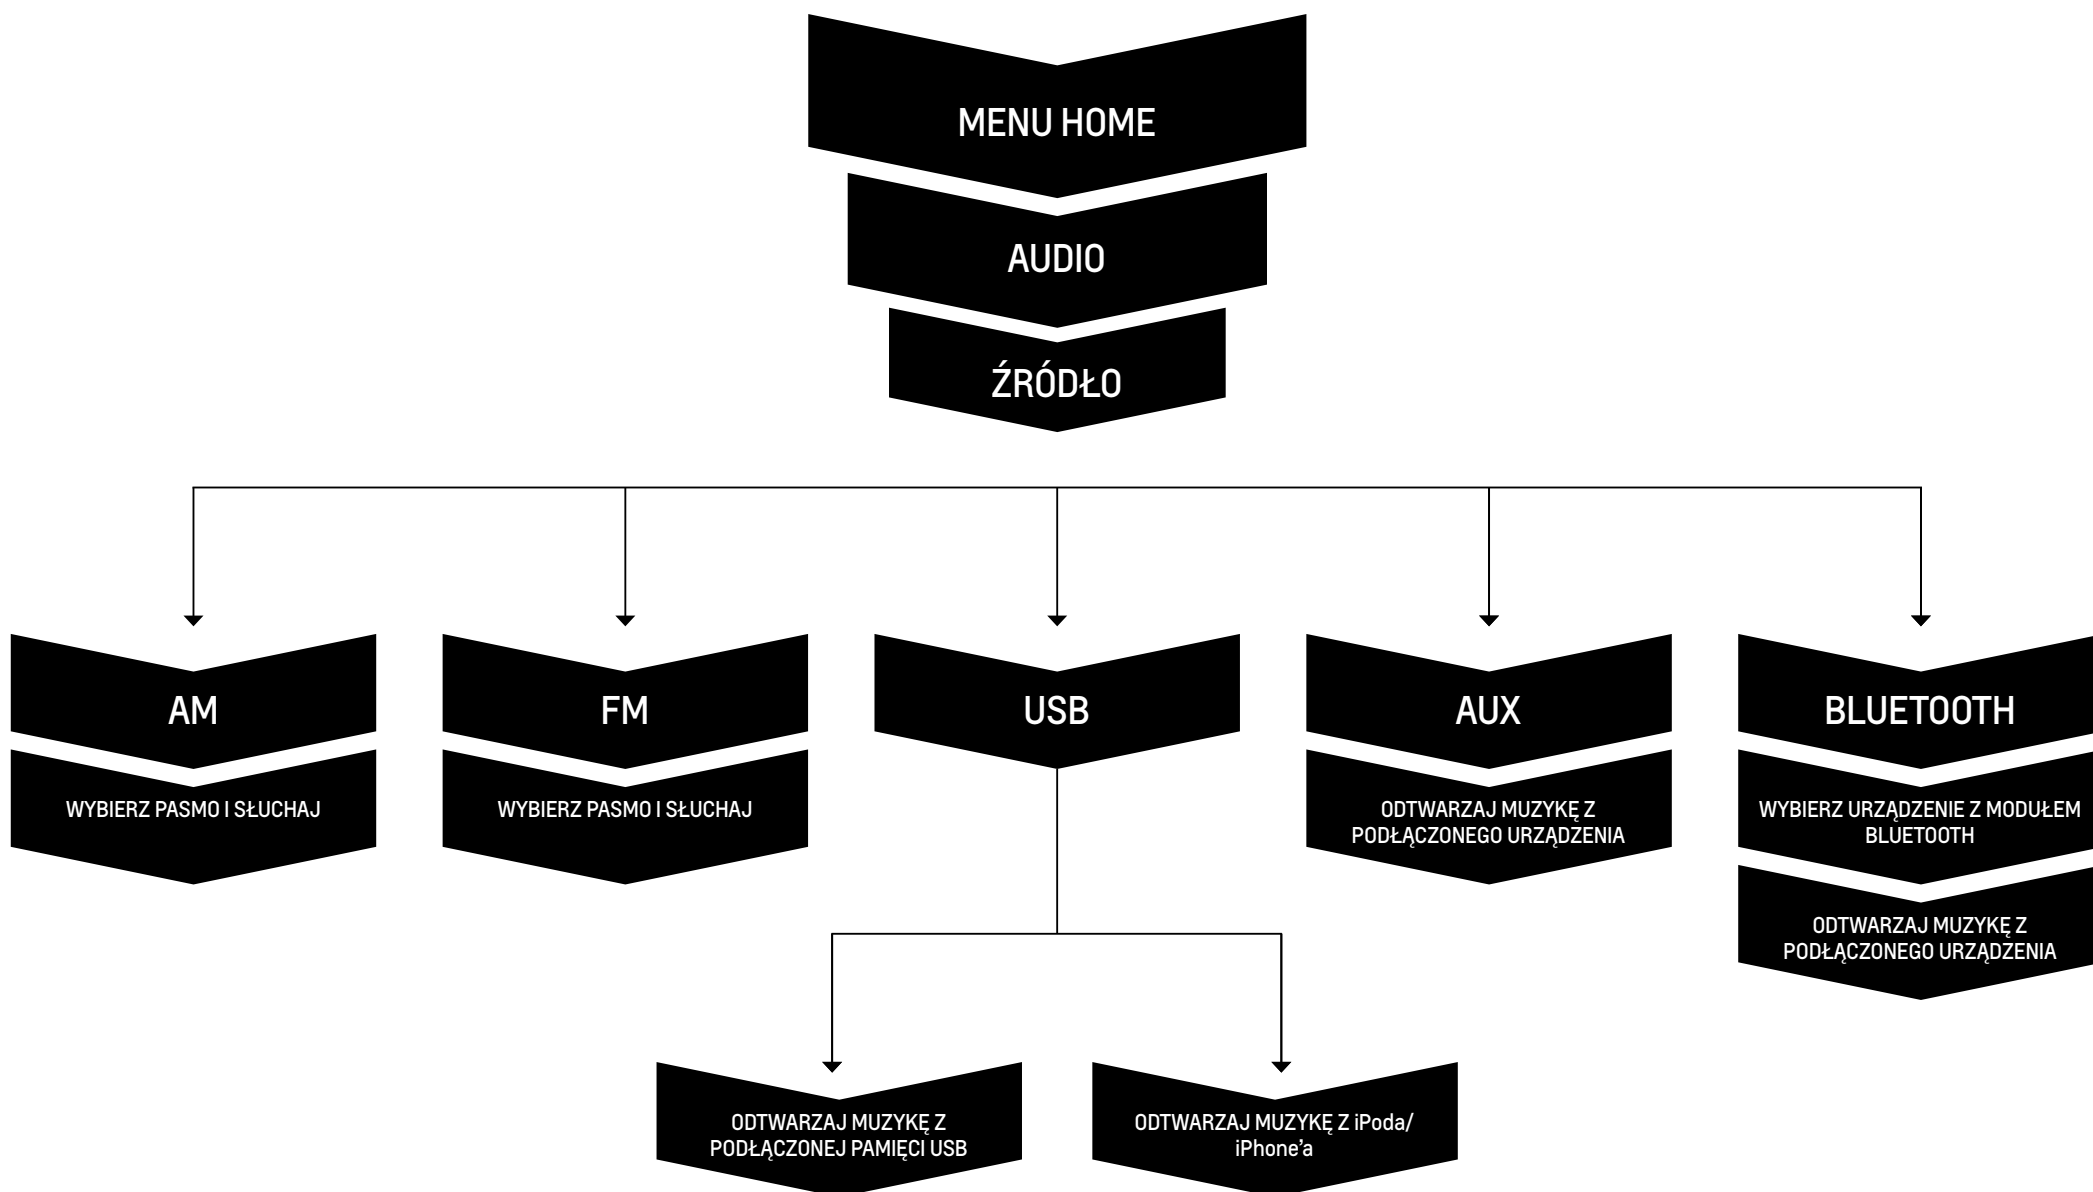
MENU HOME

AUDIO

ŹRÓDŁO

AM

WYBIERZ PASMO I SŁUCHAJ

FM

WYBIERZ PASMO I SŁUCHAJ

USB

ODTWARZAJ MUZYKĘ Z PODŁĄCZONEJ PAMIĘCI USB

ODTWARZAJ MUZYKĘ Z iPoda/ iPhone'a

AUX

ODTWARZAJ MUZYKĘ Z PODŁĄCZONEGO URZĄDZENIA

BLUETOOTH

WYBIERZ URZĄDZENIE Z MODUŁEM BLUETOOTH

ODTWARZAJ MUZYKĘ Z PODŁĄCZONEGO URZĄDZENIA